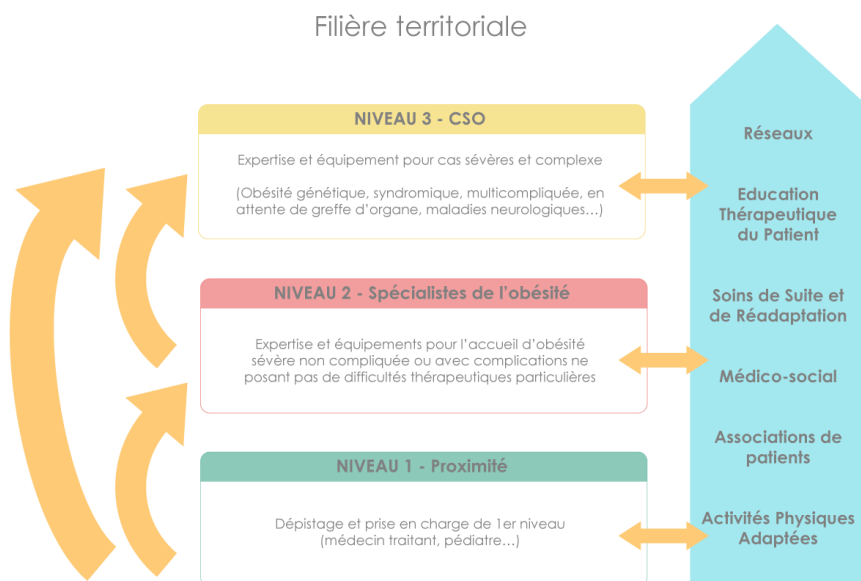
Filière territoriale

NIVEAU 3 - CSO

Expertise et équipement pour cas sévères et complexe

(Obésité génétique, syndromique, multicompliquée, en attente de greffe d'organe, maladies neurologiques…)

NIVEAU 2 - Spécialistes de l'obésité

Expertise et équipements pour l'accueil d'obésité sévère non compliquée ou avec complications ne posant pas de difficultés thérapeutiques particulières

NIVEAU 1 - Proximité

Dépistage et prise en charge de 1er niveau (médecin traitant, pédiatre…)

Réseaux

Education Thérapeutique du Patient

Soins de Suite et de Réadaptation

Médico-social

Associations de patients

Activités Physiques Adaptées